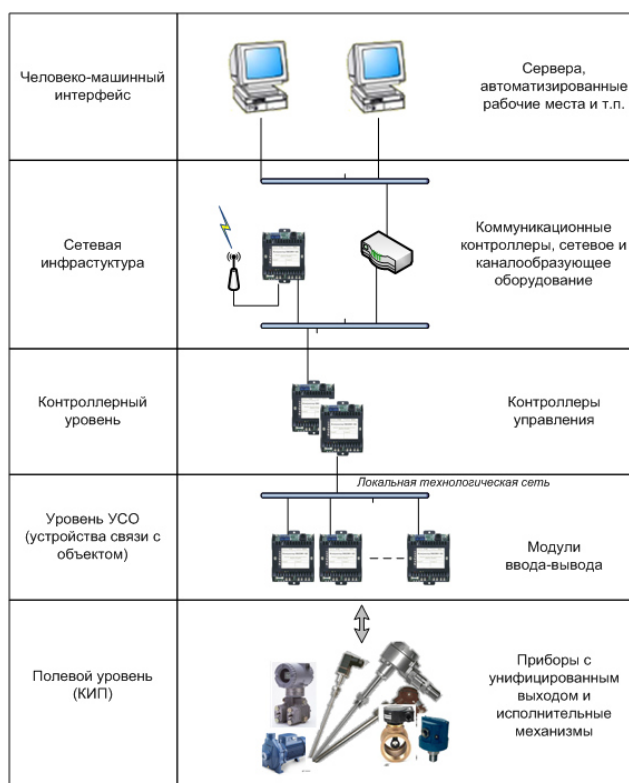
Человеко-машинный интерфейс

Сервера, автоматизированные рабочие места и т.п.

Сетевая инфраструктура

Коммуникационные контроллеры, сетевое и каналообразующее оборудование

Контроллерный уровень

Контроллеры управления

Локальная технологическая сеть

Уровень УСО (устройства связи с объектом)

Модули ввода-вывода

Полевой уровень (КИП)

Приборы с унифицированным выходом и исполнительные механизмы